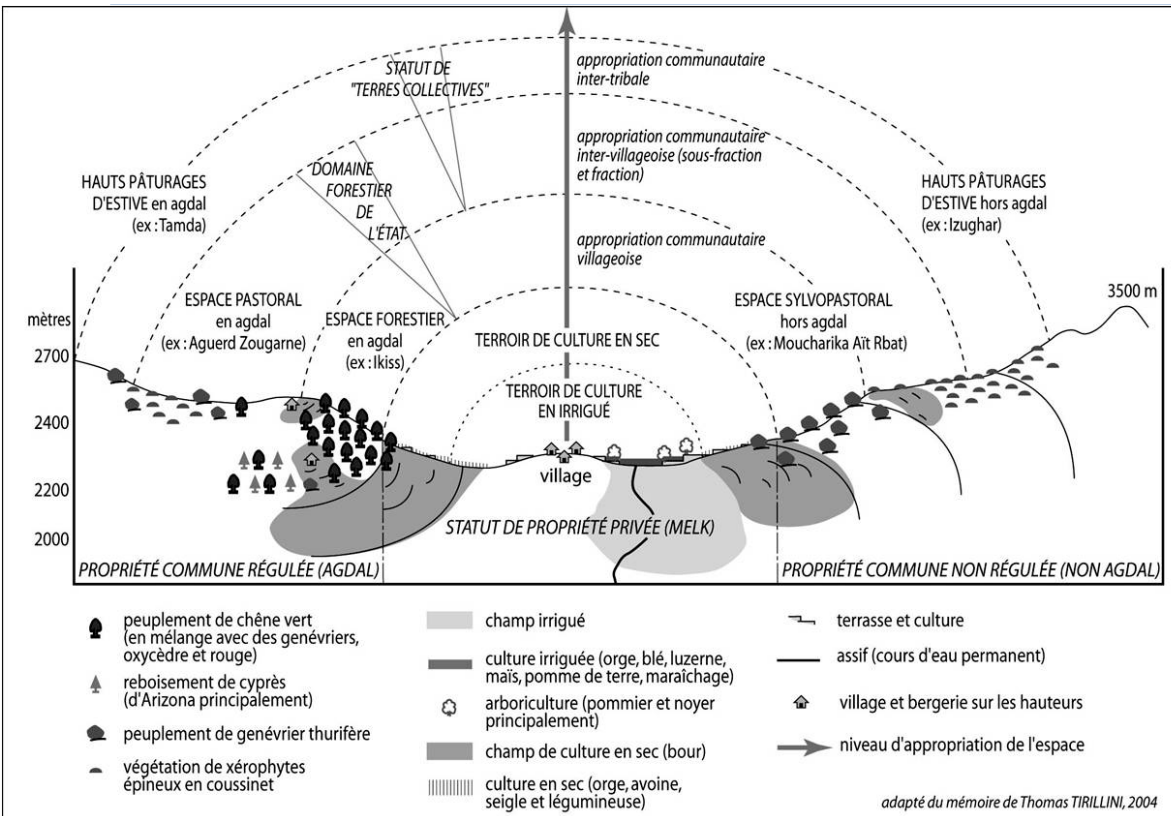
STATUT DE "TERRES COLLECTIVES"

appropriation communautaire inter-tribale

appropriation communautaire inter-villageoise (sous-fraction et fraction)

DOMAINE FORESTIER DE L'ÉTAT

appropriation communautaire villageoise

HAUTS PÂTURAGES D'ESTIVE en agdal (ex : Tamda)

HAUTS PÂTURAGES D'ESTIVE hors agdal (ex : Izughar)

mètres

3500 m

ESPACE PASTORAL en agdal (ex : Aguerd Zougarne)

ESPACE FORESTIER en agdal (ex : Ikiss)

TERROIR DE CULTURE EN SEC

ESPACE SYLVOPASTORAL hors agdal (ex : Moucharika Aït Rbat)

TERROIR DE CULTURE EN IRRIGUÉ

2700

2400

2200

2000

village

STATUT DE PROPRIÉTÉ PRIVÉE (MELK)

PROPRIÉTÉ COMMUNE RÉGULÉE (AGDAL)

PROPRIÉTÉ COMMUNE NON RÉGULÉE (NON AGDAL)

peuplement de chêne vert (en mélange avec des genévriers, oxycèdre et rouge)

reboisement de cyprès (d'Arizona principalement)

peuplement de genévrier thurifère

végétation de xérophytes épineux en coussinet

champ irrigué

culture irriguée (orge, blé, luzerne, maïs, pomme de terre, maraîchage)

arboriculture (pommier et noyer principalement)

champ de culture en sec (bour)

culture en sec (orge, avoine, seigle et légumineuse)

terrasse et culture

assif (cours d'eau permanent)

village et bergerie sur les hauteurs

niveau d'appropriation de l'espace

adapté du mémoire de Thomas TIRILLINI, 2004